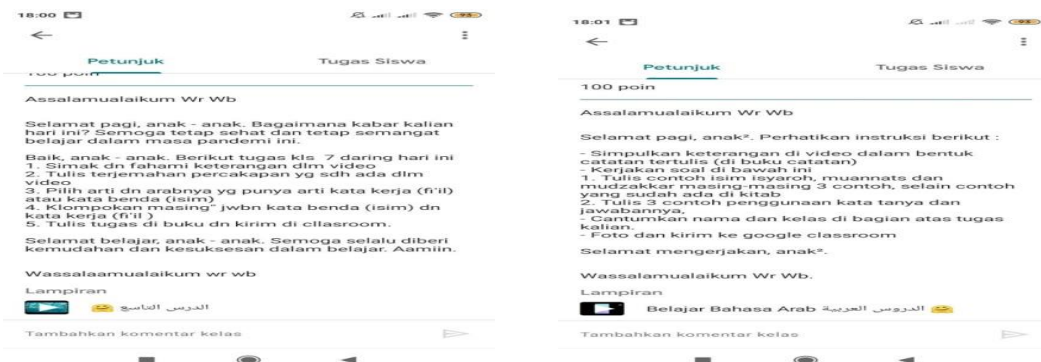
18:00

Petunjuk Tugas Siswa

100 poin

Assalamualaikum Wr Wb

Selamat pagi, anak - anak. Bagaimana kabar kalian hari ini? Semoga tetap sehat dan tetap semangat belajar dalam masa pandemi ini.

Baik, anak - anak. Berikut tugas kls 7 daring hari ini
1. Simak dn fahami keterangan dlm video
2. Tulis terjemahan percakapan yg sdh ada dlm video
3. Pilih arti dn arabnya yg punya arti kata kerja (fi'il) atau kata benda (isim)
4. Kompokan masing" jwbn kata benda (isim) dn kata kerja (fi'il )
5. Tulis tugas di buku dn kirim di cllasroom.

Selamat belajar, anak - anak. Semoga selalu diberi kemudahan dan kesuksesan dalam belajar. Aamiin.

Wassalaamualaikum wr wb

Lampiran

الدرس التاسع

Tambahkan komentar kelas

18:01

Petunjuk Tugas Siswa

100 poin

Assalamualaikum Wr Wb

Selamat pagi, anak². Perhatikan instruksi berikut :

- Simpulkan keterangan di video dalam bentuk catatan tertulis (di buku catatan)
- Kerjakan soal di bawah ini
1. Tulis contoh isim isyaroh, muannats dan mudzakkar masing-masing 3 contoh, selain contoh yang sudah ada di kitab
2. Tulis 3 contoh penggunaan kata tanya dan jawabannya,
- Cantumkan nama dan kelas di bagian atas tugas kalian.
- Foto dan kirim ke google classroom

Selamat mengerjakan, anak².

Wassalamualaikum Wr Wb.

Lampiran

Belajar Bahasa Arab الدروس العربية

Tambahkan komentar kelas